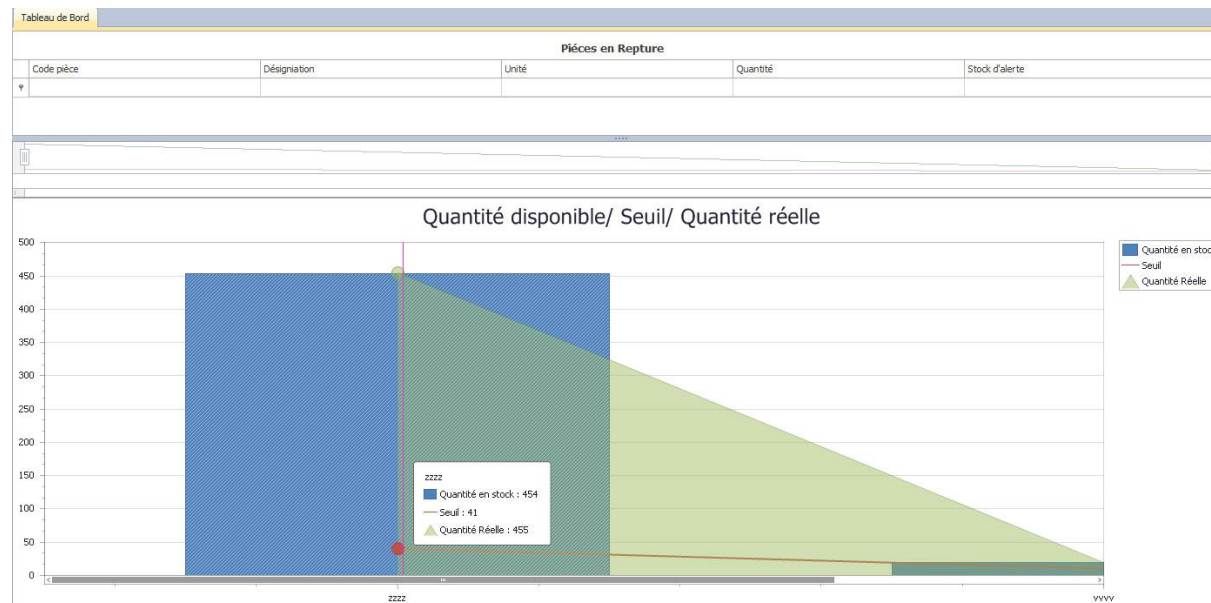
Tableau de Bord

Piéces en Repture

| Code pièce | Désigniation | Unité | Quantité | Stock d'alerte |
|---|---|---|---|---|
| | | | | |

Quantité disponible/ Seuil/ Quantité réelle

500
450
400
350
300
250
200
150
100
50
0

zzzz
Quantité en stock : 454
Seuil : 41
Quantité Réelle : 455

zzzz
vvvv

Quantité en stoc
Seuil
Quantité Réelle